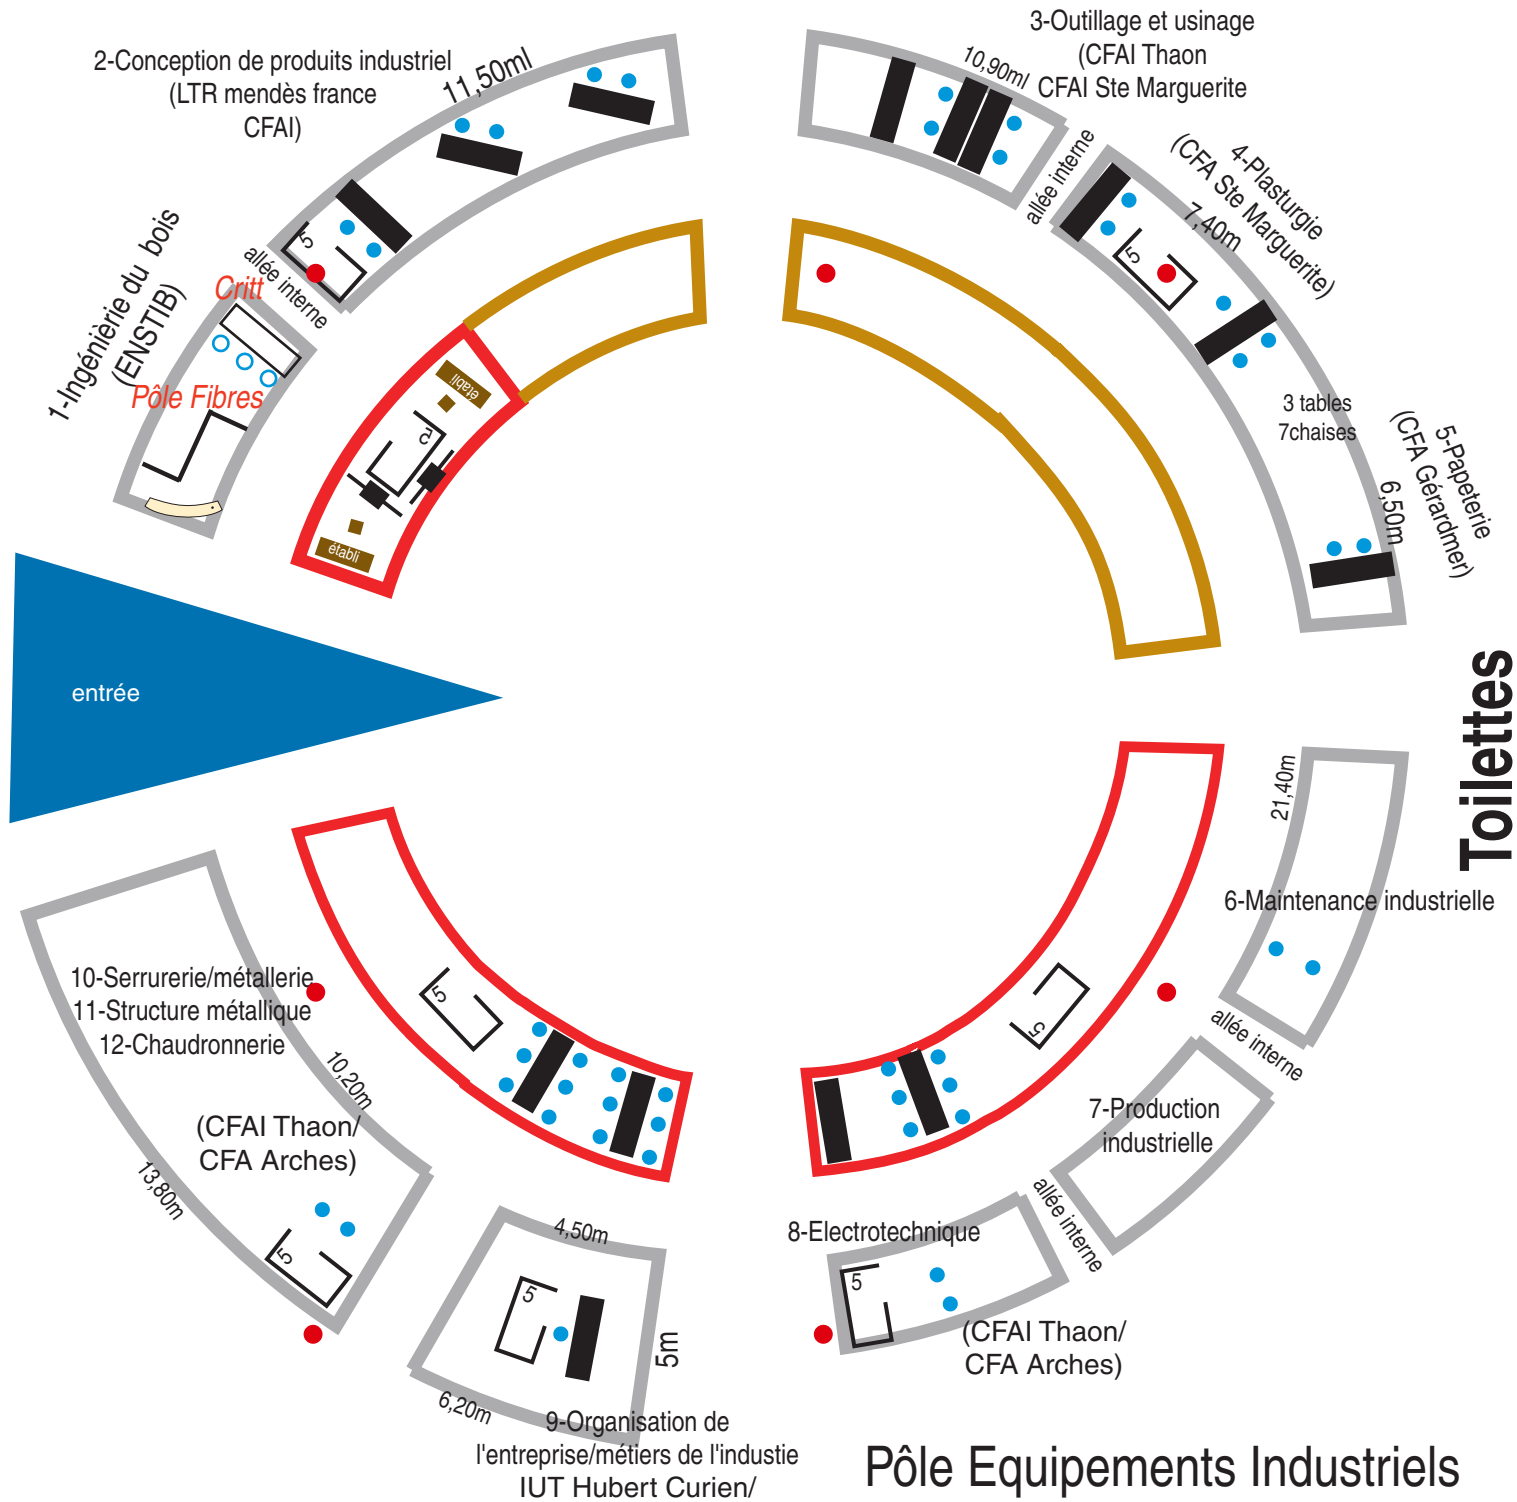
2-Conception de produits industriel
(LTR mendès france
CFAI)

11,50ml

3-Outillage et usinage
(CFAI Thaon
CFAI Ste Marguerite

10,90ml

allée interne

4-Plasturgie
(CFA Ste Marguerite)

7,40m

5

1-Ingénierie du bois
(ENSTIB)

Critt

Pôle Fibres

allée interne

5

établi

5

établi

3 tables
7chaises

5-Papeterie
(CFA Gérardmer)

6,50m

entrée

Toilettes

21,40m

6-Maintenance industrielle

allée interne

10-Serrurerie/métallerie
11-Structure métallique
12-Chaudronnerie

10,20m

(CFAI Thaon/
CFA Arches)

13,80m

5

5

5

7-Production
industrielle

allée interne

8-Electrotechnique

5

(CFAI Thaon/
CFA Arches)

4,50m

5

5m

6,20m

9-Organisation de
l'entreprise/métiers de l'industie
IUT Hubert Curien/

Pôle Equipements Industriels